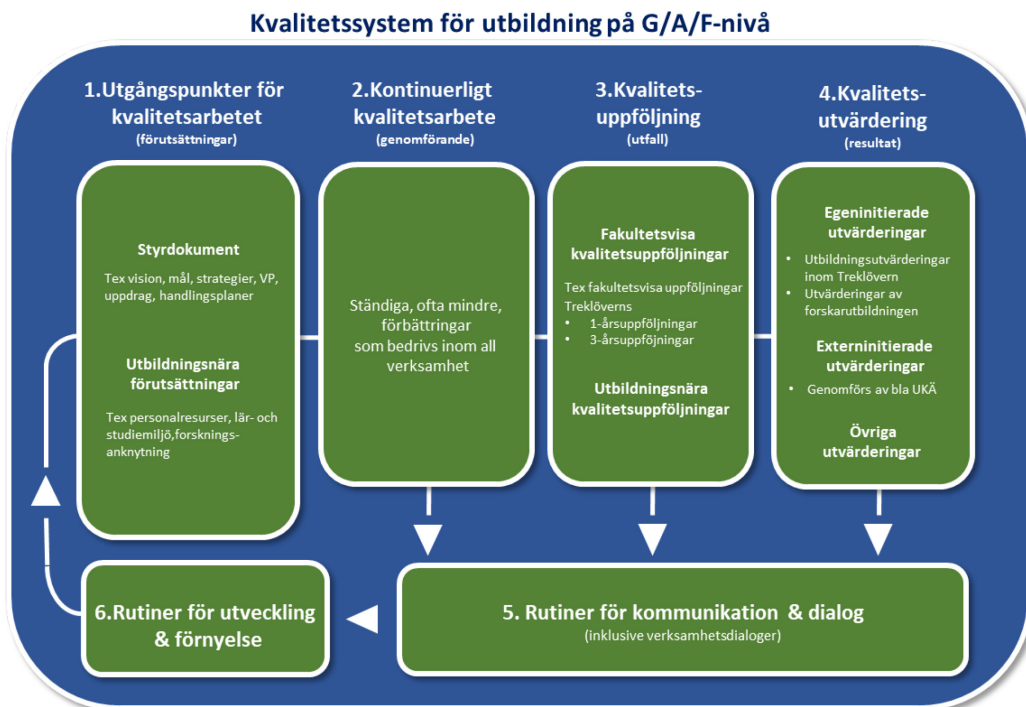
Kvalitetssystem för utbildning på G/A/F-nivå

1.Utgångspunkter för kvalitetsarbetet
(förutsättningar)

Styrdokument
Tex vision, mål, strategier, VP, uppdrag, handlingsplaner

Utbildningsnära förutsättningar
Tex personalresurser, lär- och studiemiljö,forsknings-anknytning

2.Kontinuerligt kvalitetsarbete
(genomförande)

Ständiga, ofta mindre, förbättringar som bedrivs inom all verksamhet

3.Kvalitets-uppföljning
(utfall)

Fakultetsvisa kvalitetsuppföljningar
Tex fakultetsvisa uppföljningar Treklöverns
• 1-årsuppföljningar
• 3-årsuppföjningar

Utbildningsnära kvalitetsuppföljningar

4.Kvalitets-utvärdering
(resultat)

Egeninitierade utvärderingar
• Utbildningsutvärderingar inom Treklövern
• Utvärderingar av forskarutbildningen

Externinitierade utvärderingar
• Genomförs av bla UKÄ

Övriga utvärderingar

6.Rutiner för utveckling & förnyelse

5. Rutiner för kommunikation & dialog
(inklusive verksamhetsdialoger)